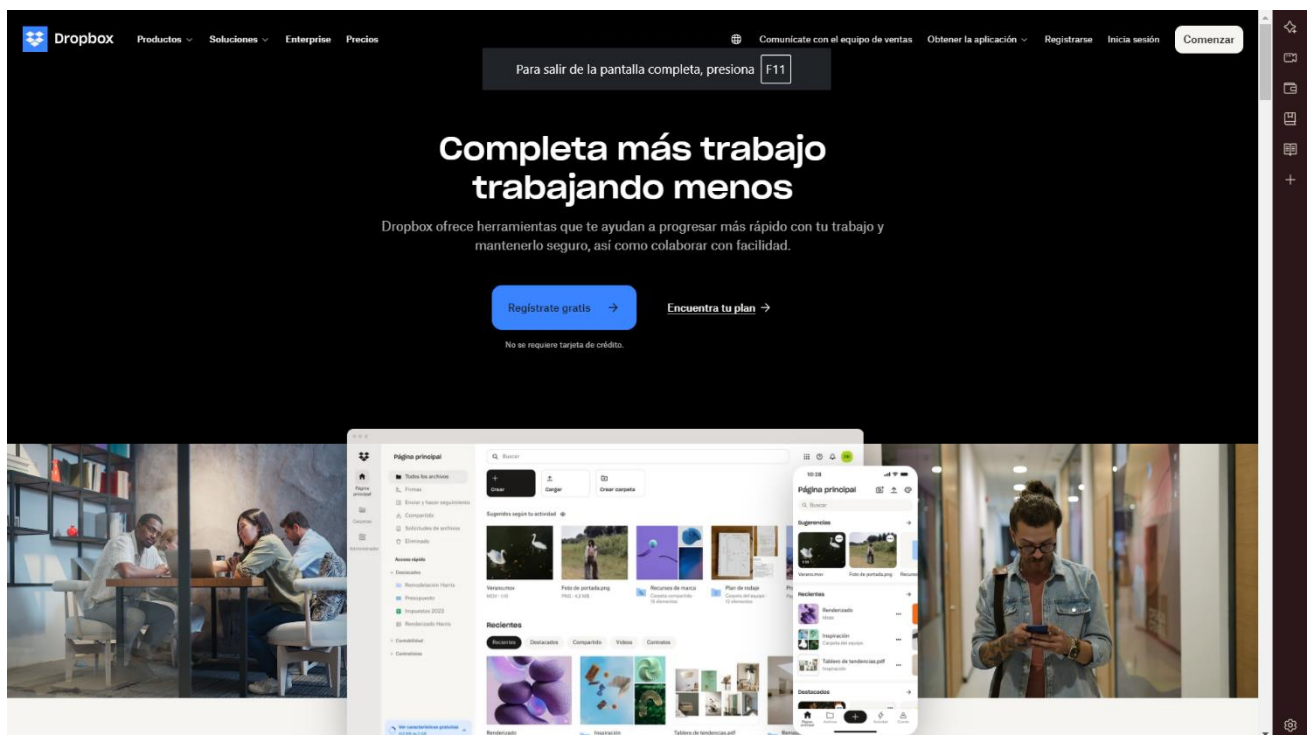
Dropbox Productos Soluciones Enterprise Precios

Comunícate con el equipo de ventas Obtener la aplicación Registrarse Inicia sesión Comenzar

Para salir de la pantalla completa, presiona F11

Completa más trabajo trabajando menos

Dropbox ofrece herramientas que te ayudan a progresar más rápido con tu trabajo y mantenerlo seguro, así como colaborar con facilidad.

Regístrate gratis →

Encuentra tu plan →

No se requiere tarjeta de crédito.

Página principal

Buscar

Crear Cargar Crear carpeta

Todos los archivos
Firmas
Enviar y hacer seguimiento
Compartido
Solicitudes de archivos
Eliminado

Acceso rápido
Destacados
Remodelación Harris
Presupuesto
Impuestos 2023
Renderizado Harris
Contabilidad
Contratos

Sugerencias según tu actividad

Verano.mov
Foto de portada.png
Recursos de marca
Plan de trabajo

Recientes

Recientes Destacados Compartido Videos Contratos

Renderizado
Inspiración
Tablero de tendencias.pdf

10:28
Página principal
Buscar
Sugerencias
Verano.mov
Foto de portada.png
Recientes
Renderizado
Inspiración
Carpeta del equipo
Tablero de tendencias.pdf
Inspiración
Destacados